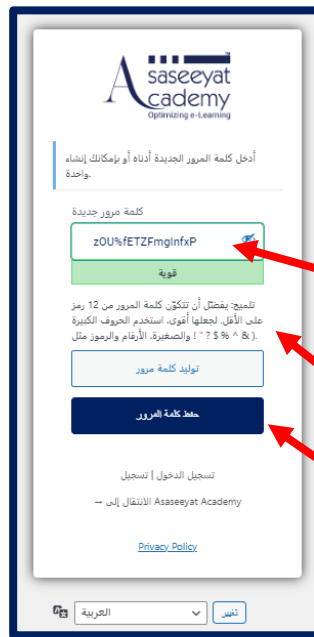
Asaseeyat Academy
Optimizing e-Learning

أدخل كلمة المرور الجديدة أدناه أو بإمكانك إنشاء واحدة.

كلمة مرور جديدة

z0U%fETZFmgInfxP

قوية

تلميح: يفضّل أن تتكوّن كلمة المرور من 12 رمز على الأقل. لجعلها أقوى، استخدم الحروف الكبيرة والصغيرة، الأرقام والرموز مثل ! " ? $ % ^ & ).

توليد كلمة مرور

حفظ كلمة المرور

تسجيل الدخول | تسجيل

→ الانتقال إلى Asaseeyat Academy

Privacy Policy

العربية

تغير